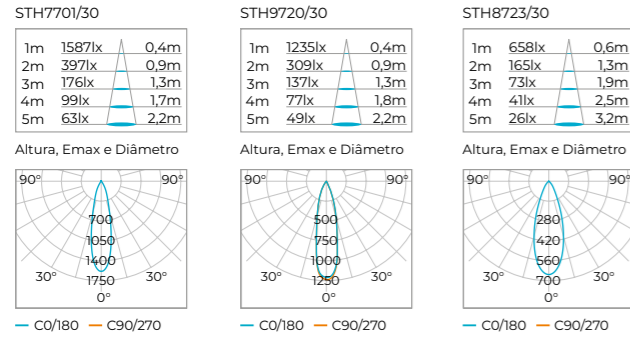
STH7701/30

| 1m | 1587lx | 0,4m |
|---|---|---|
| 2m | 397lx | 0,9m |
| 3m | 176lx | 1,3m |
| 4m | 99lx | 1,7m |
| 5m | 63lx | 2,2m |

Altura, Emax e Diâmetro

90° 90° 700 1050 1400 1750 30° 30° 0°

— C0/180 — C90/270

STH9720/30

| 1m | 1235lx | 0,4m |
|---|---|---|
| 2m | 309lx | 0,9m |
| 3m | 137lx | 1,3m |
| 4m | 77lx | 1,8m |
| 5m | 49lx | 2,2m |

Altura, Emax e Diâmetro

90° 90° 500 750 1000 1250 30° 30° 0°

— C0/180 — C90/270

STH8723/30

| 1m | 658lx | 0,6m |
|---|---|---|
| 2m | 165lx | 1,3m |
| 3m | 73lx | 1,9m |
| 4m | 41lx | 2,5m |
| 5m | 26lx | 3,2m |

Altura, Emax e Diâmetro

90° 90° 280 420 560 700 30° 30° 0°

— C0/180 — C90/270